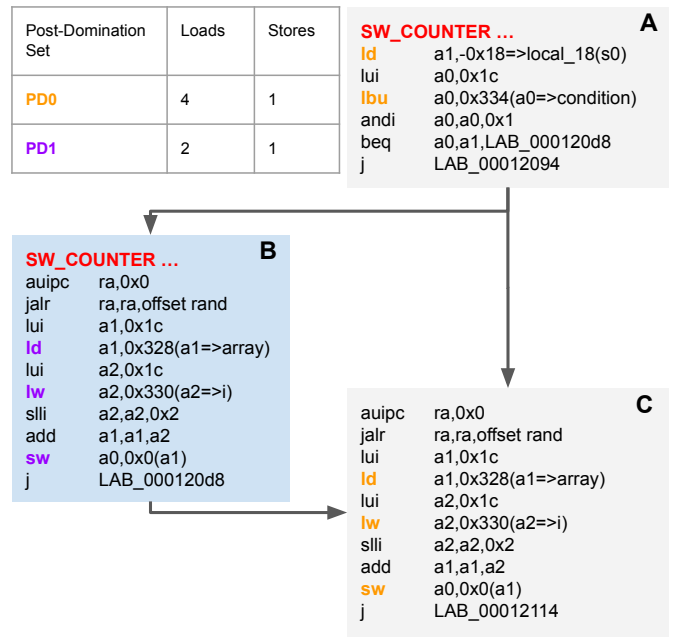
| Post-Domination Set | Loads | Stores |
|---|---|---|
| PD0 | 4 | 1 |
| PD1 | 2 | 1 |

A
SW_COUNTER ...
ld a1,-0x18=>local_18(s0)
lui a0,0x1c
lbu a0,0x334(a0=>condition)
andi a0,a0,0x1
beq a0,a1,LAB_000120d8
j LAB_00012094

B
SW_COUNTER ...
auipc ra,0x0
jalr ra,ra,offset rand
lui a1,0x1c
ld a1,0x328(a1=>array)
lui a2,0x1c
lw a2,0x330(a2=>i)
slli a2,a2,0x2
add a1,a1,a2
sw a0,0x0(a1)
j LAB_000120d8

C
auipc ra,0x0
jalr ra,ra,offset rand
lui a1,0x1c
ld a1,0x328(a1=>array)
lui a2,0x1c
lw a2,0x330(a2=>i)
slli a2,a2,0x2
add a1,a1,a2
sw a0,0x0(a1)
j LAB_00012114